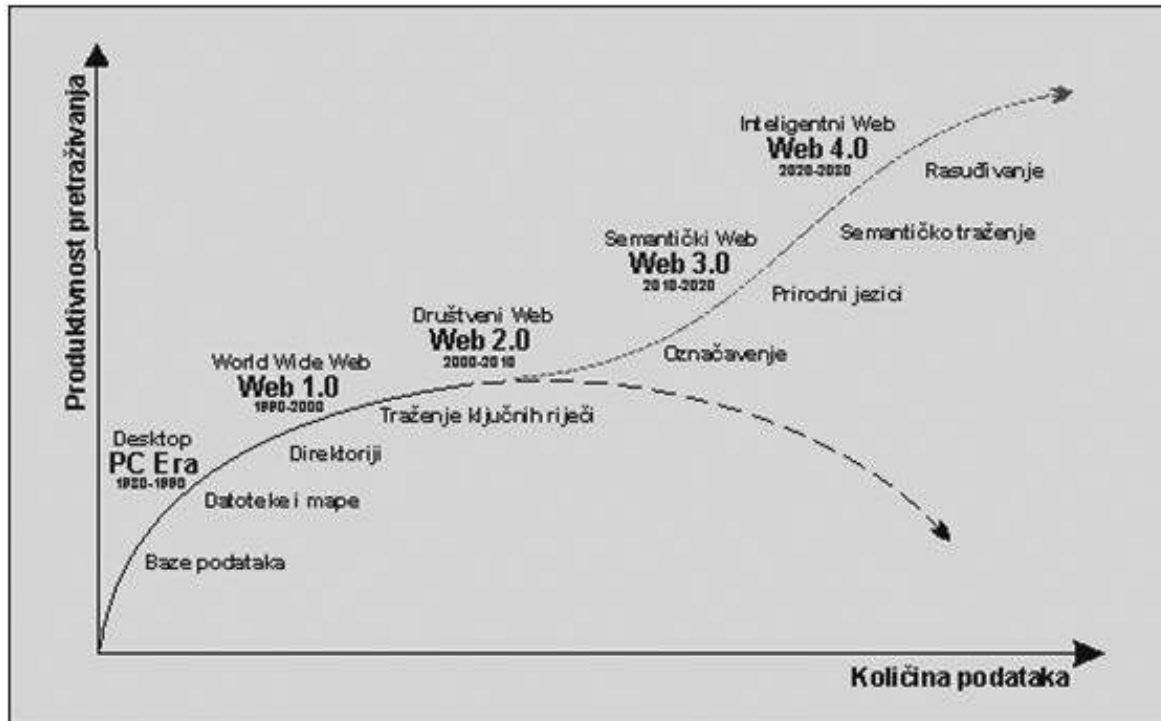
Produktivnost pretraživanja

Inteligentni Web
Web 4.0
2020-2030

Rasuđivanje

Semantički Web
Web 3.0
2010-2020

Semantičko traženje

Prirodni jezici

Društveni Web
Web 2.0
2000-2010

Označavenje

World Wide Web
Web 1.0
1990-2000

Traženje ključnih riječi

Desktop
PC Era
1980-1990

Direktoriji

Datoteke i mape

Baze podataka

Količina podataka